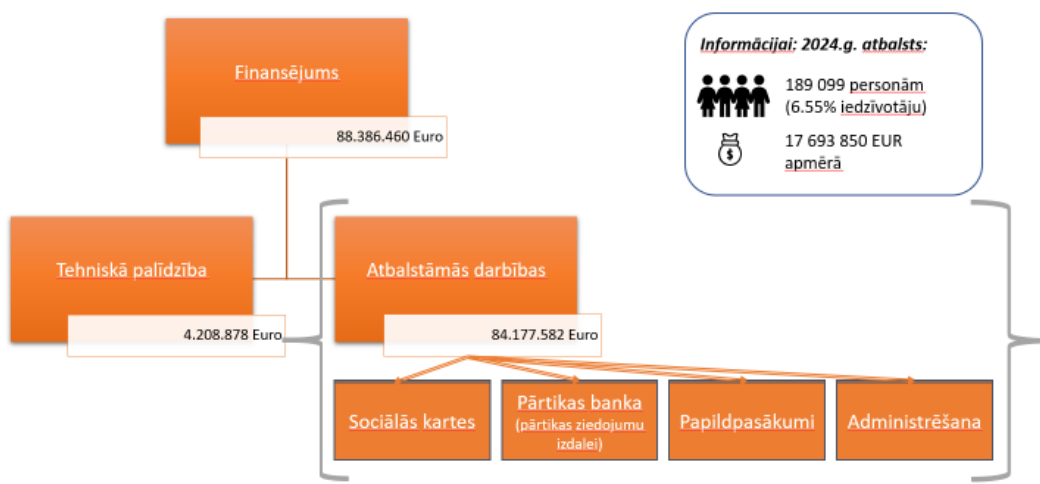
Finansējums

88.386.460 Euro

Informācijai: 2024.g. atbalsts:

189 099 personām (6.55% iedzīvotāju)

17 693 850 EUR apmērā

Tehniskā palīdzība

4.208.878 Euro

Atbalstāmās darbības

84.177.582 Euro

Sociālās kartes

Pārtikas banka (pārtikas ziedojumu izdalei)

Papildpasākumi

Administrēšana